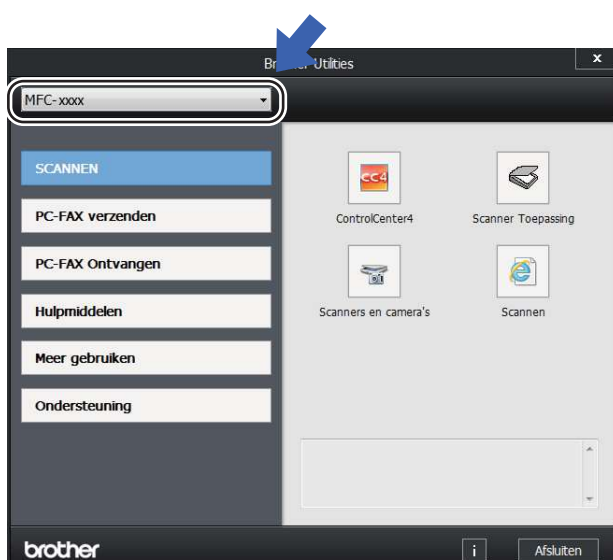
Br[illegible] Utilities

x

MFC-xxxx

SCANNEN

PC-FAX verzenden

PC-FAX Ontvangen

Hulpmiddelen

Meer gebruiken

Ondersteuning

CC4

ControlCenter4

Scanner Toepassing

Scanners en camera's

Scannen

brother

i

Afsluiten